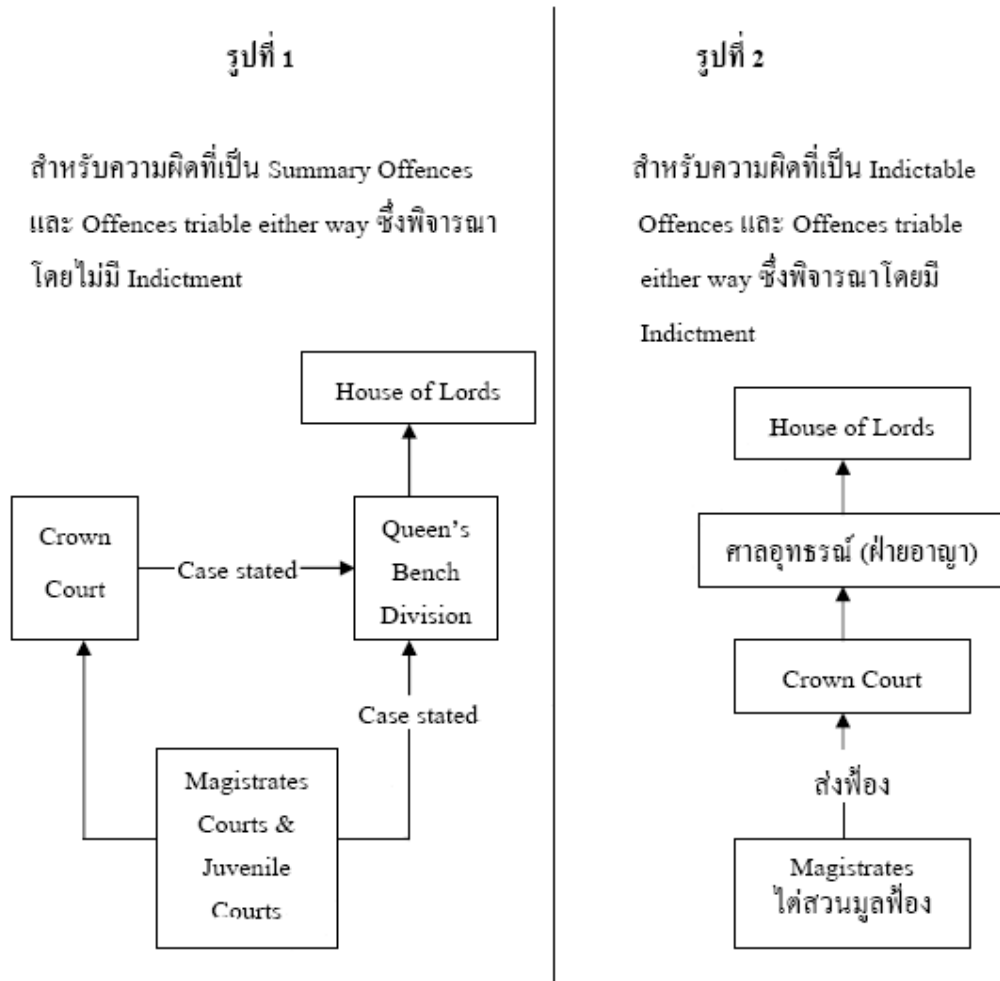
รูปที่ 1

สำหรับความผิดที่เป็น Summary Offences และ Offences triable either way ซึ่งพิจารณาโดยไม่มี Indictment

House of Lords

Crown Court

Case stated

Queen's Bench Division

Case stated

Magistrates Courts & Juvenile Courts

รูปที่ 2

สำหรับความผิดที่เป็น Indictable Offences และ Offences triable either way ซึ่งพิจารณาโดยมี Indictment

House of Lords

ศาลอุทธรณ์ (ฝ่ายอาญา)

Crown Court

ส่งฟ้อง

Magistrates ไต่สวนมูลฟ้อง